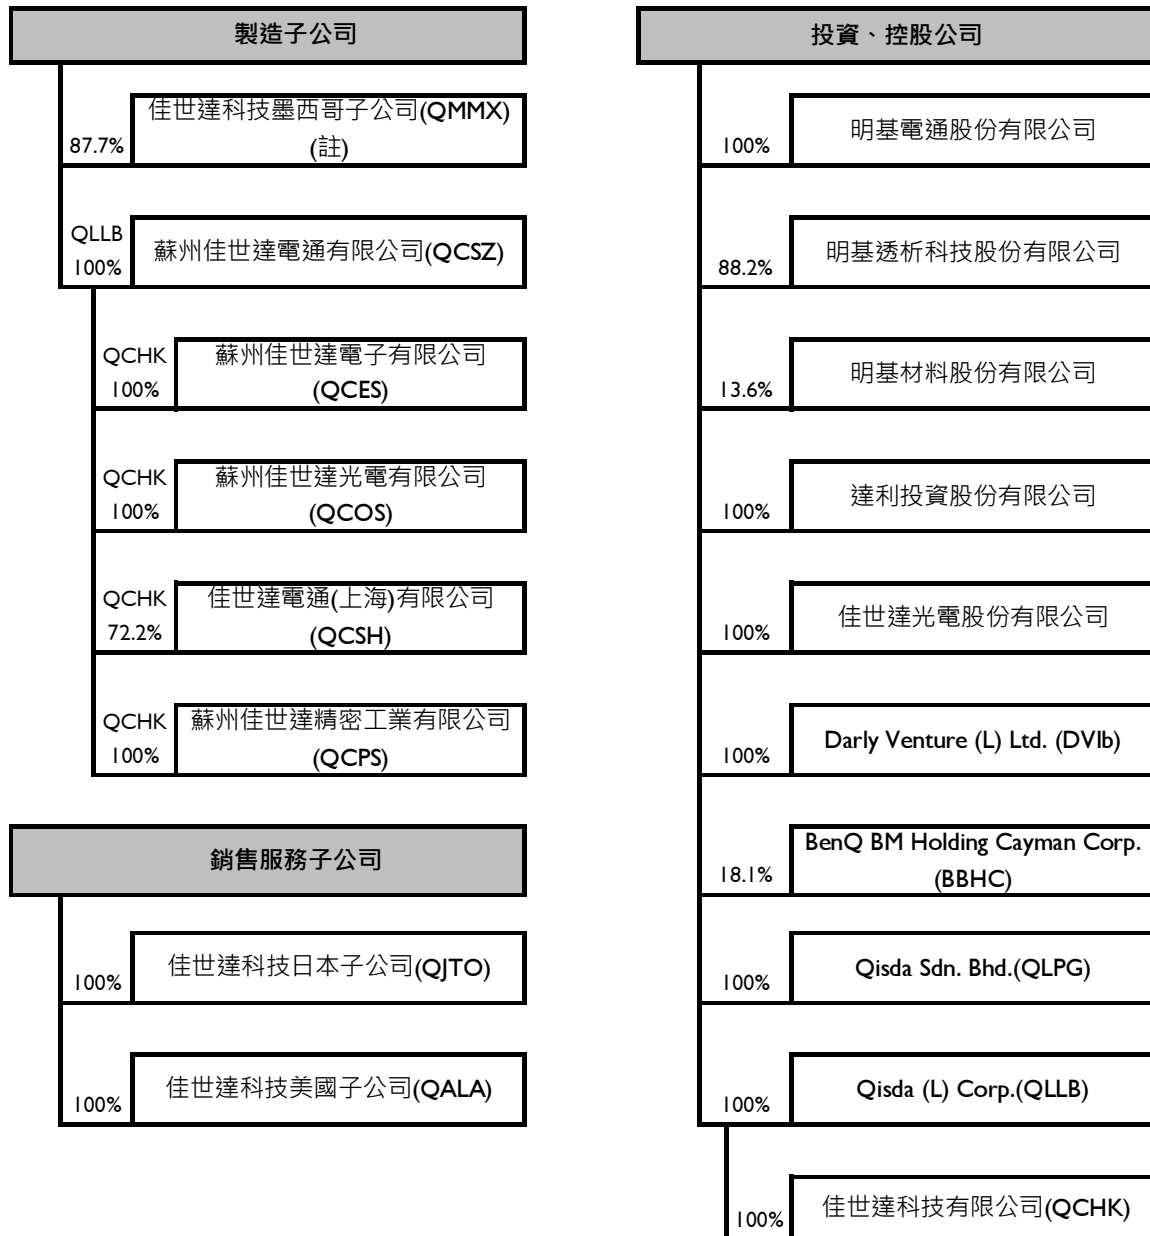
製造子公司

87.7% 佳世達科技墨西哥子公司(QMMX)(註)

QLLB 100% 蘇州佳世達電通有限公司(QCSZ)

QCHK 100% 蘇州佳世達電子有限公司(QCES)

QCHK 100% 蘇州佳世達光電有限公司(QCOS)

QCHK 72.2% 佳世達電通(上海)有限公司(QCSH)

QCHK 100% 蘇州佳世達精密工業有限公司(QCPS)

銷售服務子公司

100% 佳世達科技日本子公司(QJTO)

100% 佳世達科技美國子公司(QALA)

投資、控股公司

100% 明基電通股份有限公司

88.2% 明基透析科技股份有限公司

13.6% 明基材料股份有限公司

100% 達利投資股份有限公司

100% 佳世達光電股份有限公司

100% Darly Venture (L) Ltd. (DVlb)

18.1% BenQ BM Holding Cayman Corp. (BBHC)

100% Qisda Sdn. Bhd.(QLPG)

100% Qisda (L) Corp.(QLLB)

100% 佳世達科技有限公司(QCHK)